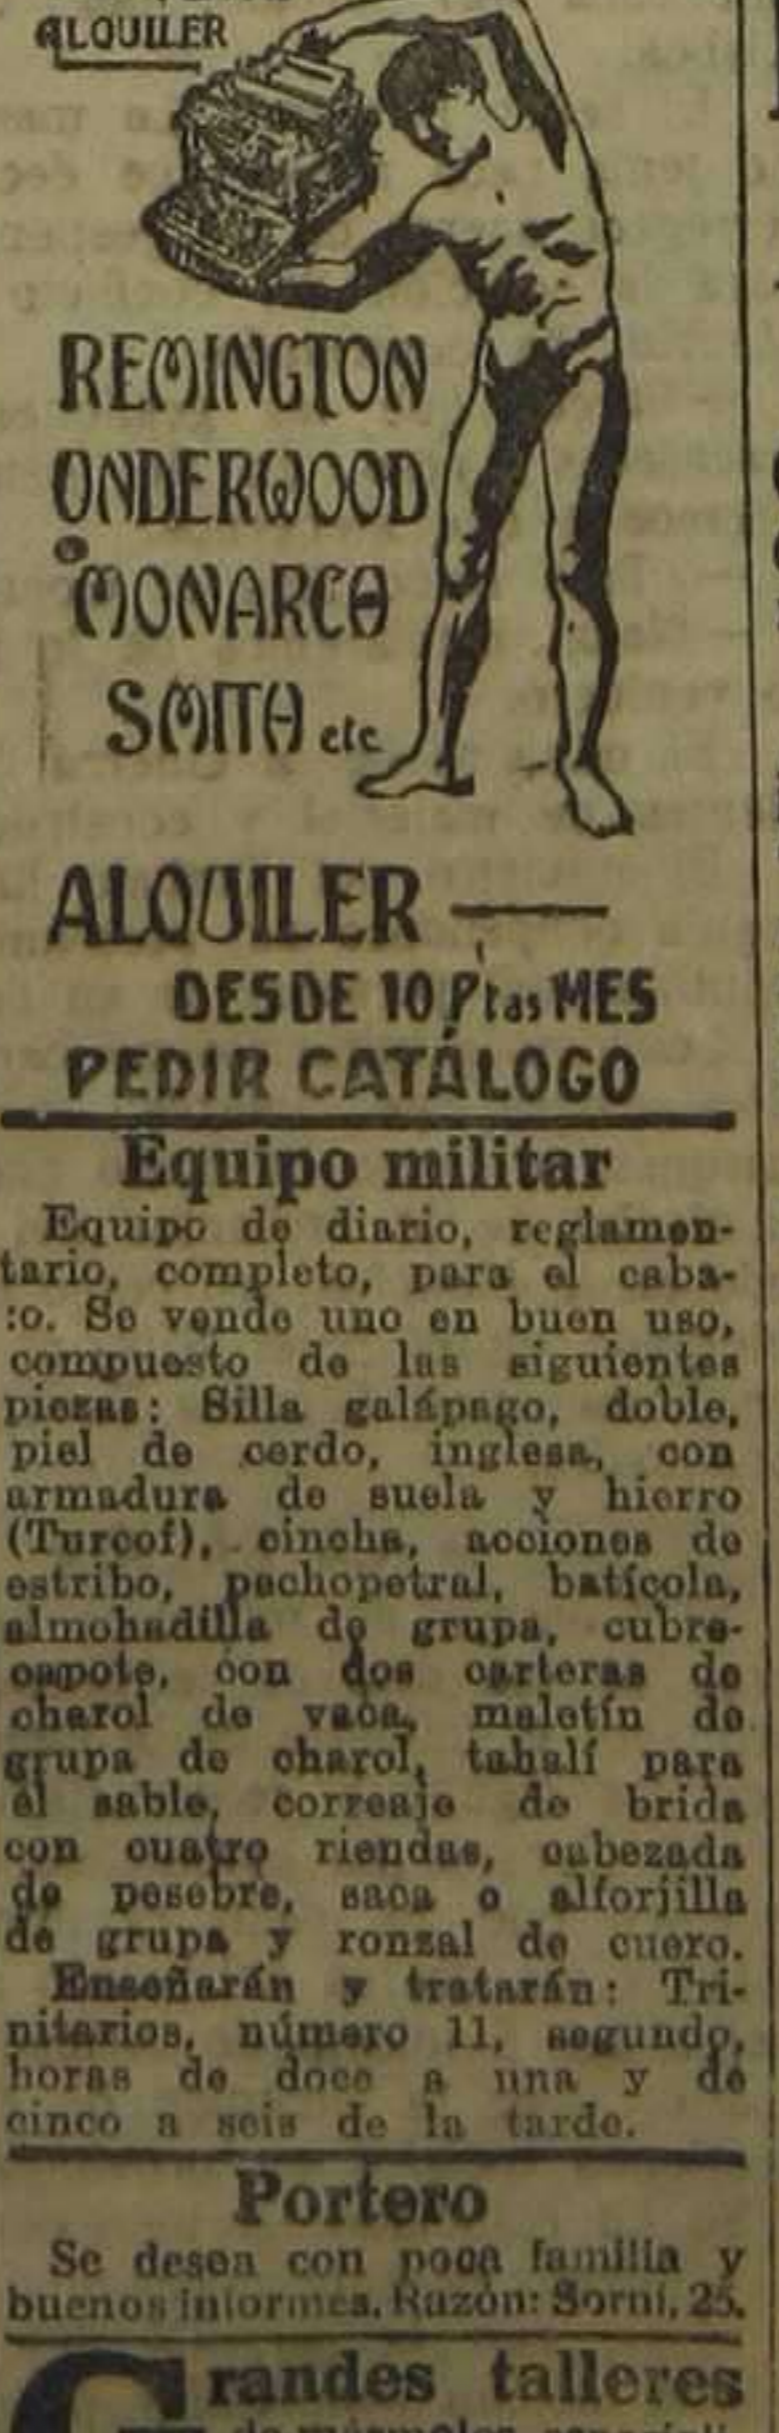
ALQUILER

REMINGTON
ONDERWOOD
MONARCH
SMITH etc

ALQUILER
DESDE 10 Ptas MES
PEDIR CATÁLOGO

Equipo militar

Equipo de diario, reglamentario, completo, para el caba:o. Se vende uno en buen uso, compuesto de las siguientes piezas: Silla galápago, doble, piel de cerdo, inglesa, con armadura de suela y hierro (Turcof), cincha, acciones de estribo, pechopetral, baticola, almohadilla de grupa, cubreoapote, con dos carteras de charol de vaca, maletín de grupa de charol, tahalí para el sable, correaje de brida con cuatro riendas, cabezada de pesebre, saca o alforjilla de grupa y ronzal de cuero.

Enseñarán y tratarán: Trinitarios, número 11, segundo, horas de doce a una y de cinco a seis de la tarde.

Portero

Se desea con poca familia y buenos informes. Razón: Sorni, 25.

Grandes talleres